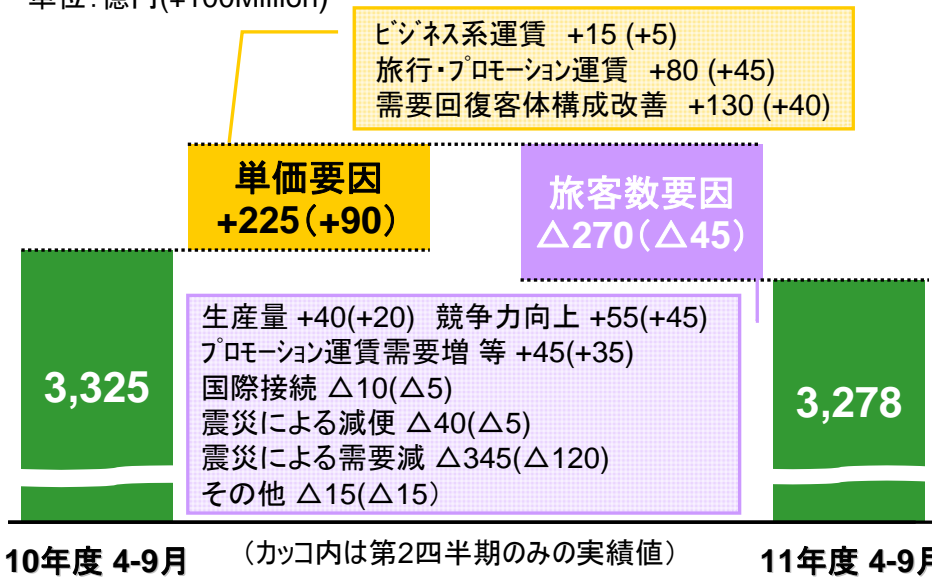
単位：億円(+100Million)

ﾋﾞｼﾞﾈｽ系運賃 +15 (+5)
旅行･ﾌﾟﾛﾓｰｼｮﾝ運賃 +80 (+45)
需要回復客体構成改善 +130 (+40)

単価要因
+225（+90）

旅客数要因
△270（△45）

3,325

生産量 +40(+20) 競争力向上 +55(+45)
ﾌﾟﾛﾓｰｼｮﾝ運賃需要増 等 +45(+35)
国際接続 △10(△5)
震災による減便 △40(△5)
震災による需要減 △345(△120)
その他 △15(△15)

3,278

10年度 4-9月

（ｶｯｺ内は第2四半期のみの実績値）

11年度 4-9月